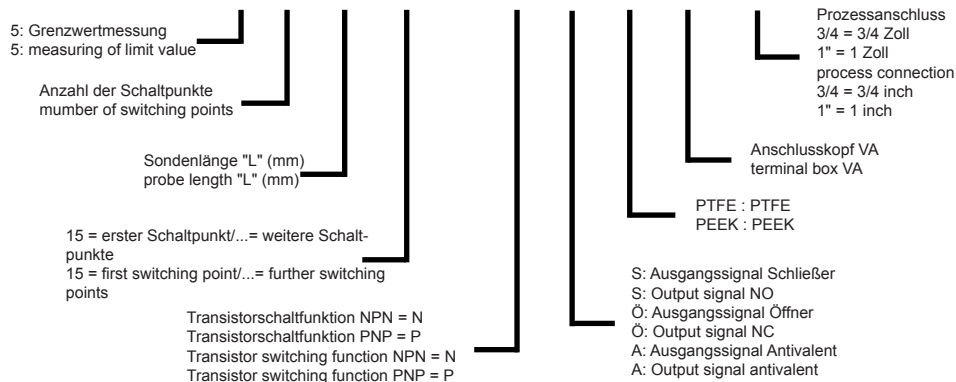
5: Grenzwertmessung
5: measuring of limit value

Anzahl der Schaltpunkte
mumber of switching points

Sondenlänge "L" (mm)
probe length "L" (mm)

15 = erster Schaltpunkt/...= weitere Schaltpunkte
15 = first switching point/...= further switching points

Transistorschaltfunktion NPN = N
Transistorschaltfunktion PNP = P
Transistor switching function NPN = N
Transistor switching function PNP = P

S: Ausgangssignal Schließer
S: Output signal NO
Ö: Ausgangssignal Öffner
Ö: Output signal NC
A: Ausgangssignal Antivalent
A: Output signal antivalent

PTFE : PTFE
PEEK : PEEK

Anschlusskopf VA
terminal box VA

Prozessanschluss
3/4 = 3/4 Zoll
1" = 1 Zoll
process connection
3/4 = 3/4 inch
1" = 1 inch